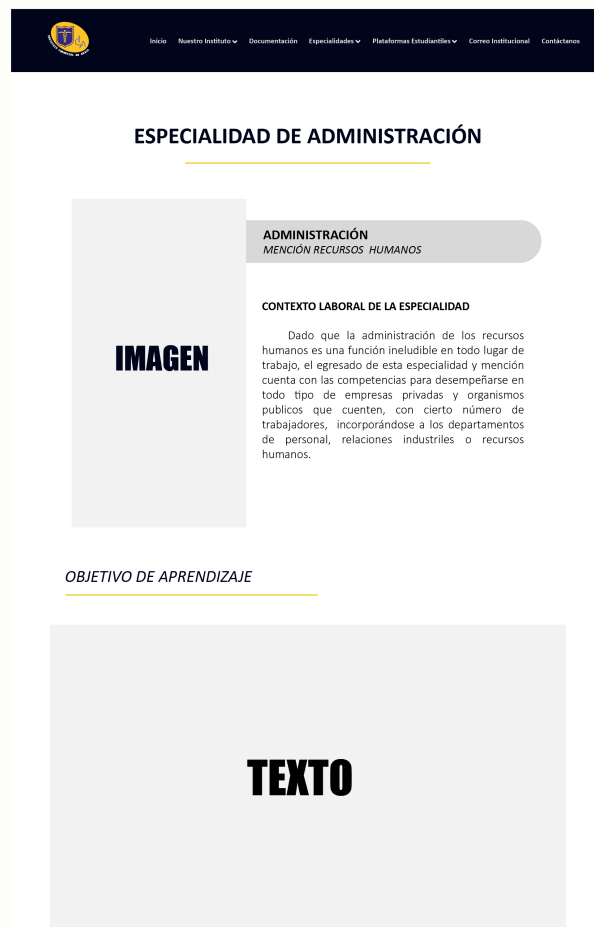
Inicio Nuestro Instituto Documentación Especialidades Plataformas Estudiantiles Correo Institucional Contáctanos

ESPECIALIDAD DE ADMINISTRACIÓN

IMAGEN

ADMINISTRACIÓN
MENCIÓN RECURSOS HUMANOS

CONTEXTO LABORAL DE LA ESPECIALIDAD

Dado que la administración de los recursos humanos es una función ineludible en todo lugar de trabajo, el egresado de esta especialidad y mención cuenta con las competencias para desempeñarse en todo tipo de empresas privadas y organismos publicos que cuenten, con cierto número de trabajadores, incorporándose a los departamentos de personal, relaciones industriles o recursos humanos.

OBJETIVO DE APRENDIZAJE

TEXTO